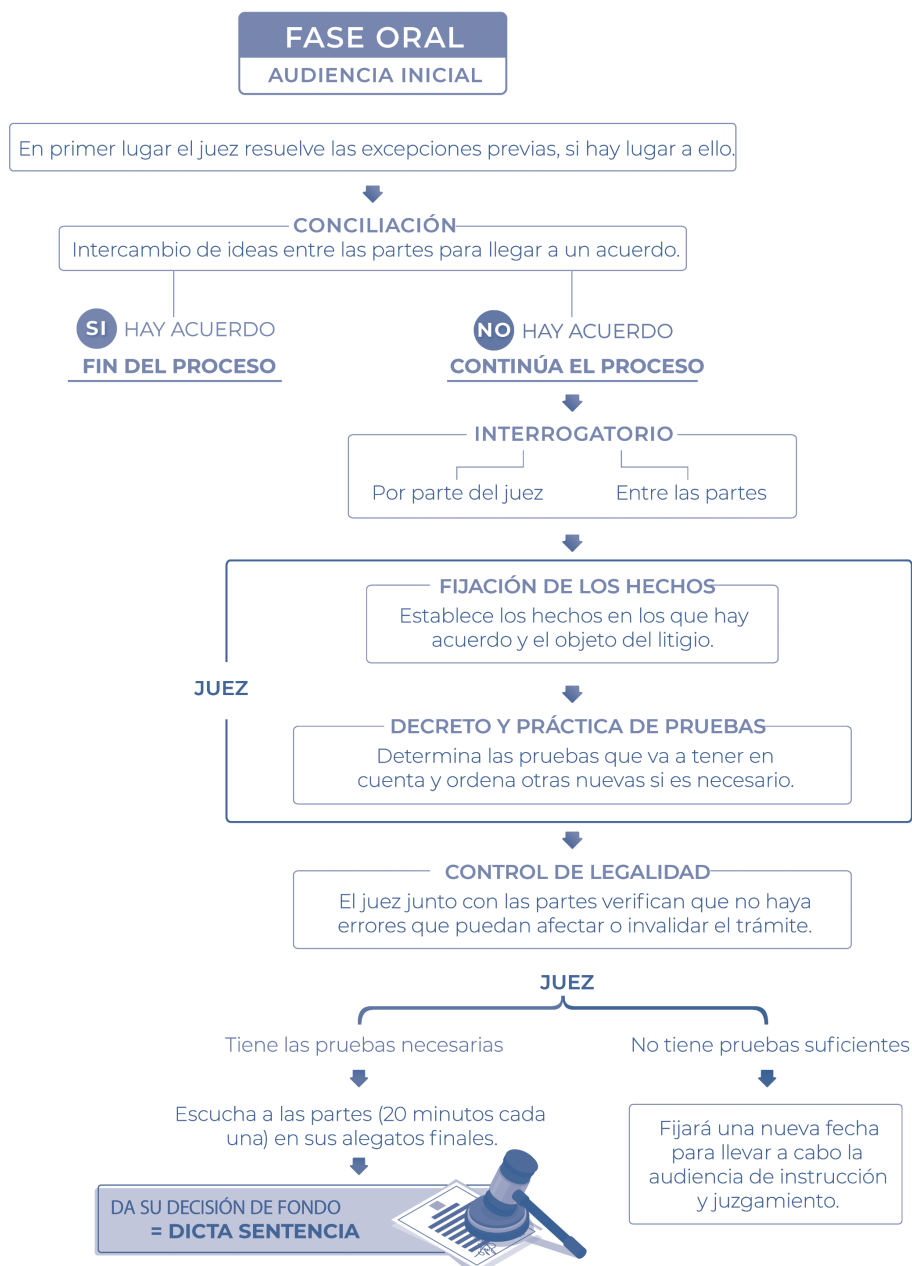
FASE ORAL
AUDIENCIA INICIAL

En primer lugar el juez resuelve las excepciones previas, si hay lugar a ello.

CONCILIACIÓN
Intercambio de ideas entre las partes para llegar a un acuerdo.

SI HAY ACUERDO
FIN DEL PROCESO

NO HAY ACUERDO
CONTINÚA EL PROCESO

INTERROGATORIO
Por parte del juez
Entre las partes

JUEZ

FIJACIÓN DE LOS HECHOS
Establece los hechos en los que hay acuerdo y el objeto del litigio.

DECRETO Y PRÁCTICA DE PRUEBAS
Determina las pruebas que va a tener en cuenta y ordena otras nuevas si es necesario.

CONTROL DE LEGALIDAD
El juez junto con las partes verifican que no haya errores que puedan afectar o invalidar el trámite.

JUEZ

Tiene las pruebas necesarias

Escucha a las partes (20 minutos cada una) en sus alegatos finales.

DA SU DECISIÓN DE FONDO
= DICTA SENTENCIA

No tiene pruebas suficientes

Fijará una nueva fecha para llevar a cabo la audiencia de instrucción y juzgamiento.